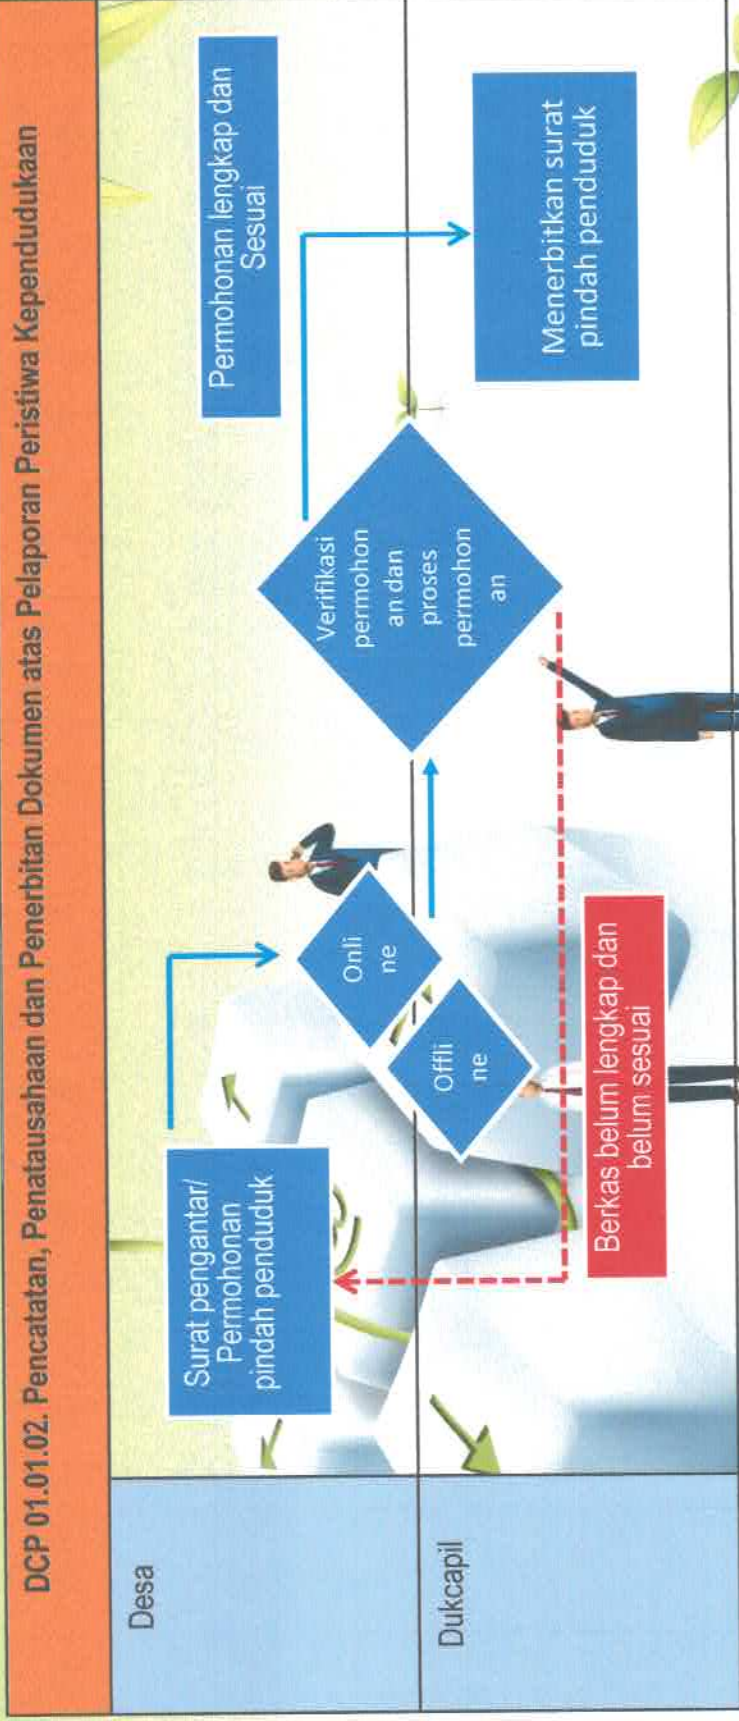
DCP 01.01.02. Pencatatan, Penatausahaan dan Penerbitan Dokumen atas Pelaporan Peristiwa Kependudukaan

Desa

Dukcapil

Surat pengantar/ Permohonan pindah penduduk

Onli ne

Offli ne

Verifikasi permohon an dan proses permohon an

Permohonan lengkap dan Sesuai

Menerbitkan surat pindah penduduk

Berkas belum lengkap dan belum sesuai